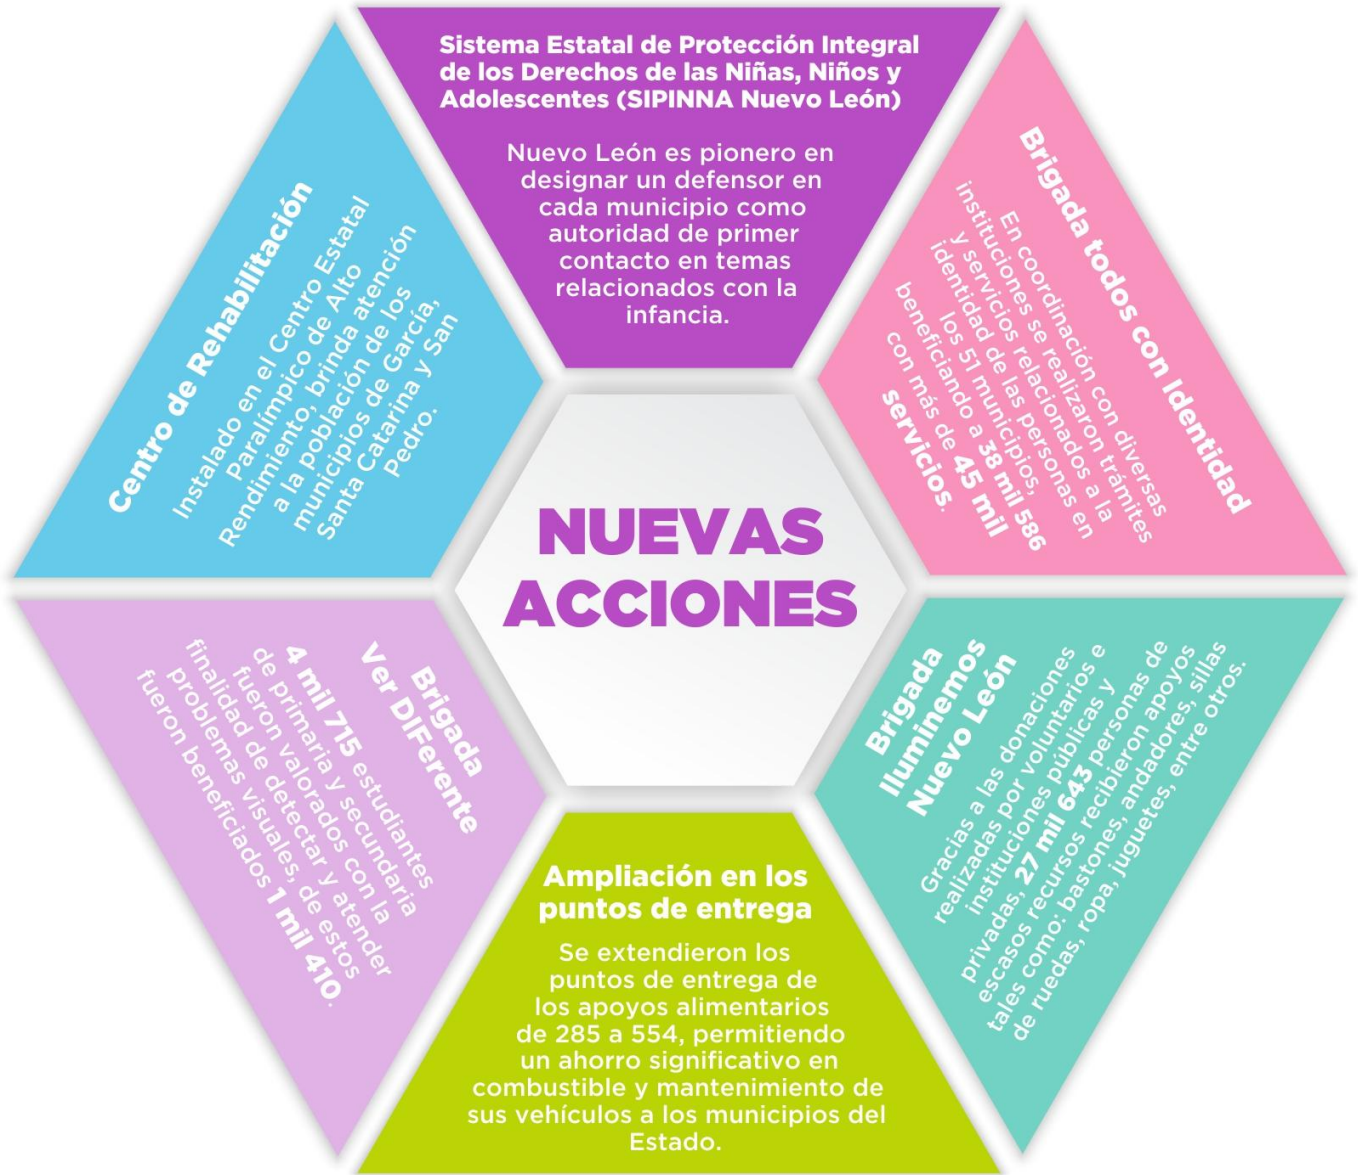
Sistema Estatal de Protección Integral de los Derechos de las Niñas, Niños y Adolescentes (SIPINNA Nuevo León)

Nuevo León es pionero en designar un defensor en cada municipio como autoridad de primer contacto en temas relacionados con la infancia.

Brigada todos con Identidad

En coordinación con diversas instituciones se realizaron trámites y servicios relacionados a la identidad de las personas en los 51 municipios, beneficiando a 38 mil 586 con más de 45 mil servicios.

Brigada Iluminemos Nuevo León

Gracias a las donaciones realizadas por voluntarios e instituciones públicas y privadas, 27 mil 643 personas de escasos recursos recibieron apoyos tales como: bastones, andadores, sillas de ruedas, ropa, juguetes, entre otros.

Ampliación en los puntos de entrega

Se extendieron los puntos de entrega de los apoyos alimentarios de 285 a 554, permitiendo un ahorro significativo en combustible y mantenimiento de sus vehículos a los municipios del Estado.

Brigada Ver DIFerente

4 mil 715 estudiantes de primaria y secundaria fueron valorados con la finalidad de detectar y atender problemas visuales, de estos fueron beneficiados 1 mil 410.

Centro de Rehabilitación

Instalado en el Centro Estatal Paralímpico de Alto Rendimiento, brinda atención a la población de los municipios de García, Santa Catarina y San Pedro.

NUEVAS ACCIONES